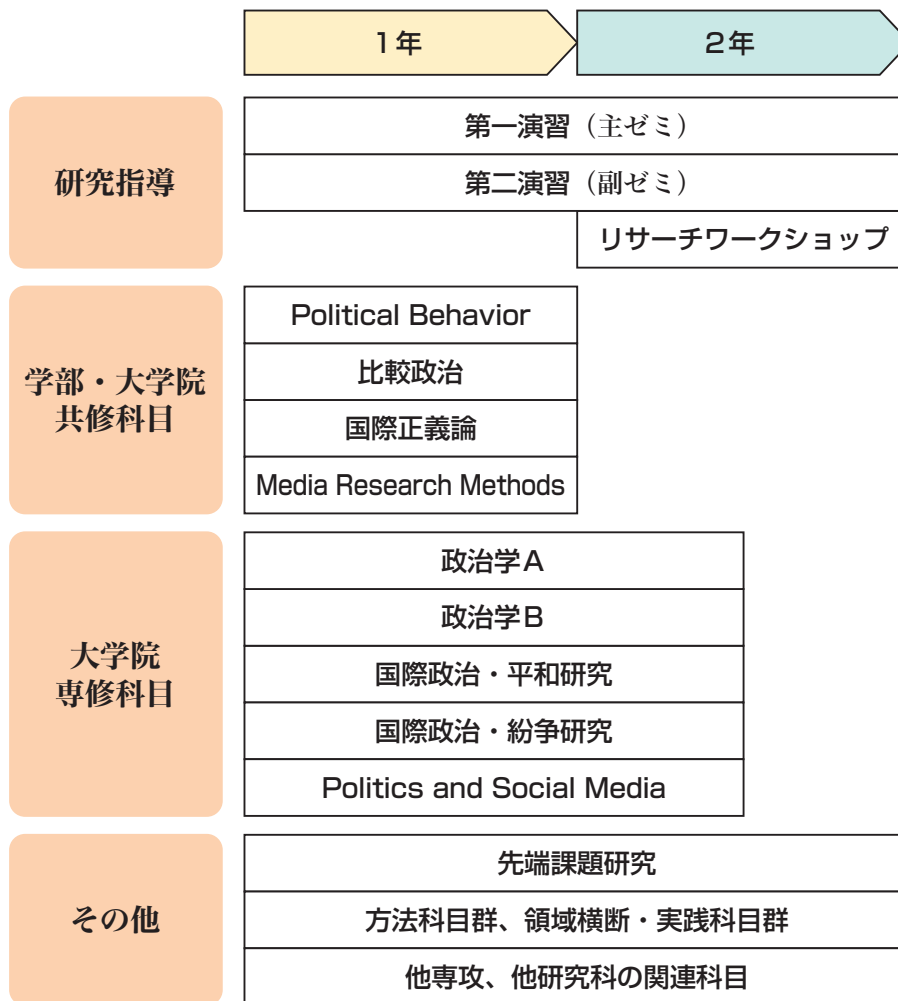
1年

2年

研究指導

第一演習（主ゼミ）

第二演習（副ゼミ）

リサーチワークショップ

学部・大学院共修科目

Political Behavior

比較政治

国際正義論

Media Research Methods

大学院専修科目

政治学A

政治学B

国際政治・平和研究

国際政治・紛争研究

Politics and Social Media

その他

先端課題研究

方法科目群、領域横断・実践科目群

他専攻、他研究科の関連科目